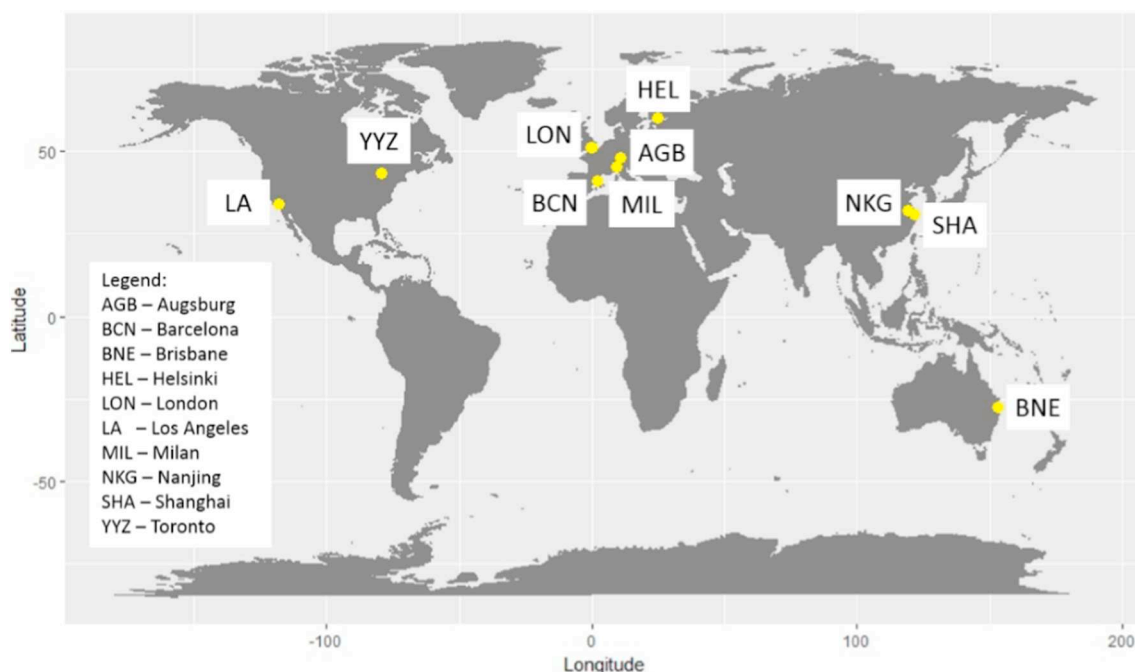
HEL
YYZ
LON
AGB
LA
BCN
MIL
NKG
SHA
BNE

Legend:
AGB – Augsburg
BCN – Barcelona
BNE – Brisbane
HEL – Helsinki
LON – London
LA – Los Angeles
MIL – Milan
NKG – Nanjing
SHA – Shanghai
YYZ – Toronto

50
0
-50
Latitude
-100
0
100
200
Longitude